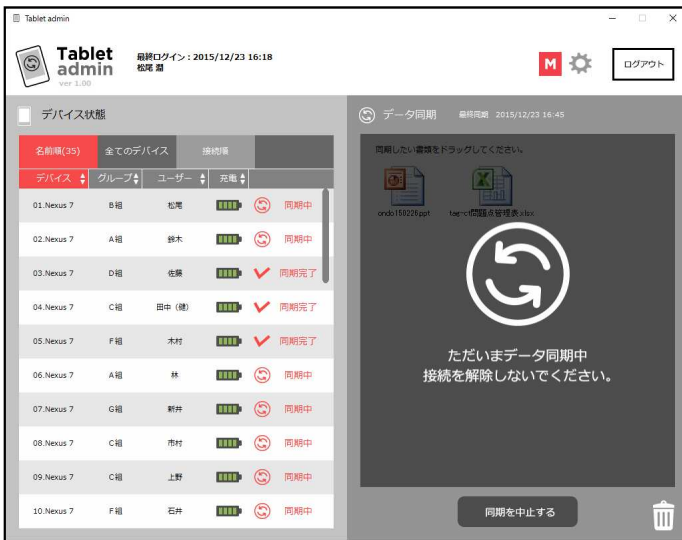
Tablet admin

Tablet admin ver 1.00

最終ログイン：2015/12/23 16:18
松尾 淵

M

ログアウト

デバイス状態

名前順(35) 全てのデバイス 接続順

| デバイス | グループ | ユーザー | 充電 | |
|---|---|---|---|---|
| 01.Nexus 7 | B組 | 松尾 | | 同期中 |
| 02.Nexus 7 | A組 | 鈴木 | | 同期中 |
| 03.Nexus 7 | D組 | 佐藤 | | 同期完了 |
| 04.Nexus 7 | C組 | 田中（健） | | 同期完了 |
| 05.Nexus 7 | F組 | 木村 | | 同期完了 |
| 06.Nexus 7 | A組 | 林 | | 同期中 |
| 07.Nexus 7 | G組 | 新井 | | 同期中 |
| 08.Nexus 7 | C組 | 市村 | | 同期中 |
| 09.Nexus 7 | C組 | 上野 | | 同期中 |
| 10.Nexus 7 | F組 | 石井 | | 同期中 |

データ同期 最終同期 2015/12/23 16:45

同期したい書類をドラッグしてください。

ondo150226.ppt

tag-c問題点管理表.xlsx

ただいまデータ同期中
接続を解除しないでください。

同期を中止する